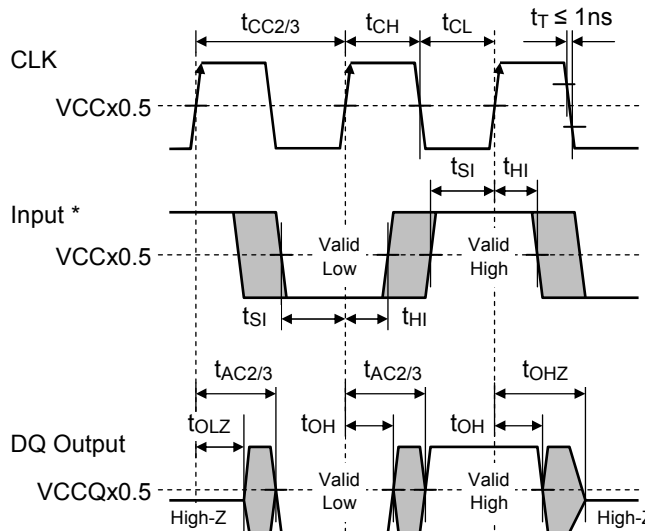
$t_{CC2/3}$ $t_{CH}$ $t_{CL}$ $t_T \leq 1ns$

CLK

VCCx0.5

$t_{SI}$ $t_{HI}$

Input *

VCCx0.5

Valid Low

Valid High

$t_{SI}$ $t_{HI}$

$t_{AC2/3}$ $t_{AC2/3}$ $t_{OHZ}$

$t_{OLZ}$ $t_{OH}$ $t_{OH}$

DQ Output

VCCQx0.5

Valid Low

Valid High

High-Z

High-Z